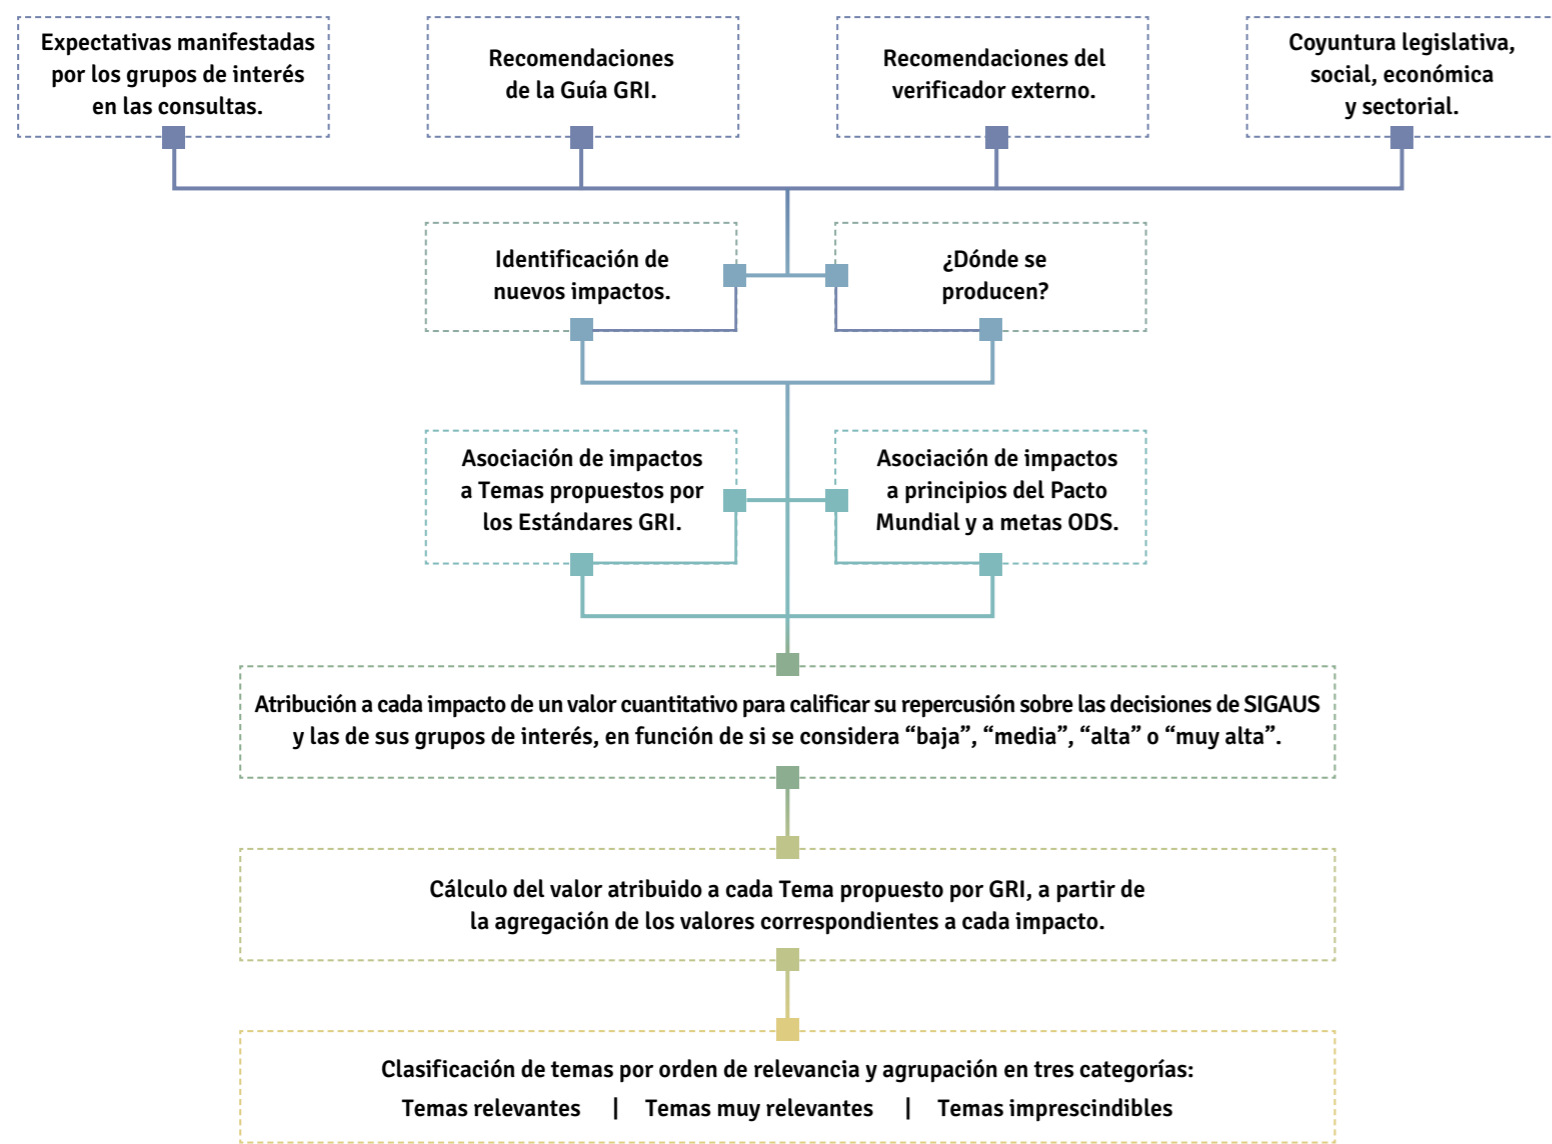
Expectativas manifestadas por los grupos de interés en las consultas.

Recomendaciones de la Guía GRI.

Recomendaciones del verificador externo.

Coyuntura legislativa, social, económica y sectorial.

Identificación de nuevos impactos.

¿Dónde se producen?

Asociación de impactos a Temas propuestos por los Estándares GRI.

Asociación de impactos a principios del Pacto Mundial y a metas ODS.

Atribución a cada impacto de un valor cuantitativo para calificar su repercusión sobre las decisiones de SIGAUS y las de sus grupos de interés, en función de si se considera “baja”, “media”, “alta” o “muy alta”.

Cálculo del valor atribuido a cada Tema propuesto por GRI, a partir de la agregación de los valores correspondientes a cada impacto.

Clasificación de temas por orden de relevancia y agrupación en tres categorías:
Temas relevantes | Temas muy relevantes | Temas imprescindibles